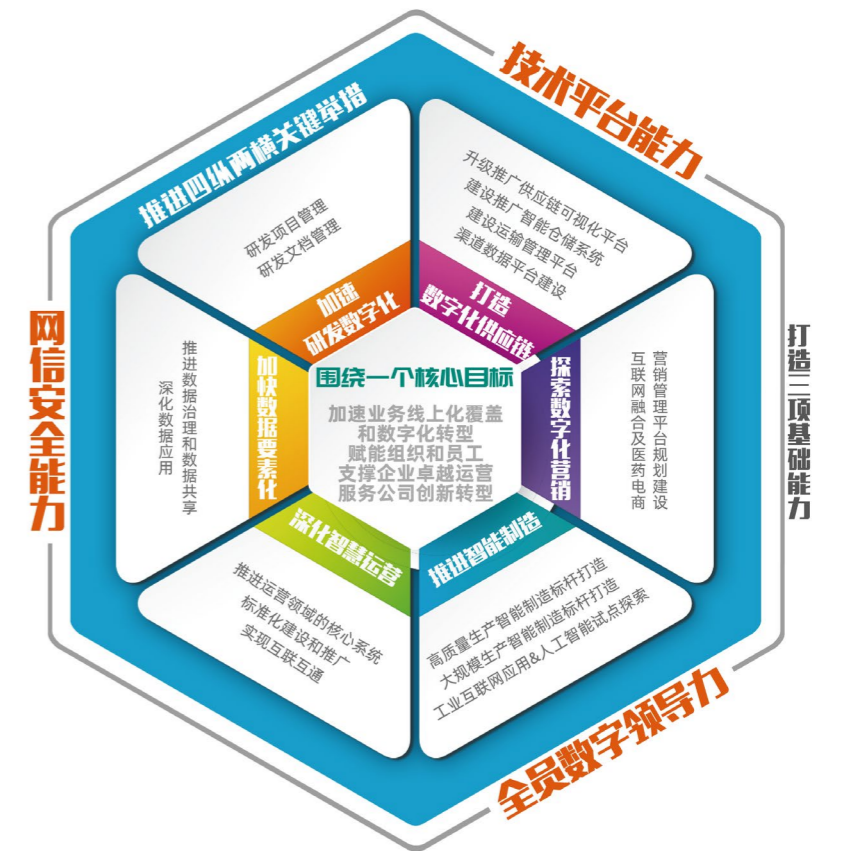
技术平台能力

推进四纵两横关键举措

打造三项基础能力

网信安全能力

全员数字领导力

研发项目管理
研发文档管理

升级推广供应链可视化平台
建设推广智能仓储系统
建设运输管理平台
渠道数据平台建设

营销管理平台规划建设
互联网融合及医药电商

高质量生产智能制造标杆打造
大规模生产智能制造标杆打造
工业互联网应用&人工智能试点探索

推进运营领域的核心系统
标准化建设和推广
实现互联互通

推进数据治理和数据共享
深化数据应用

加速研发数字化

打造数字化供应链

探索数字化营销

推进智能制造

深化智慧运营

加快数据要素化

围绕一个核心目标

加速业务线上化覆盖
和数字化转型
赋能组织和员工
支撑企业卓越运营
服务公司创新转型